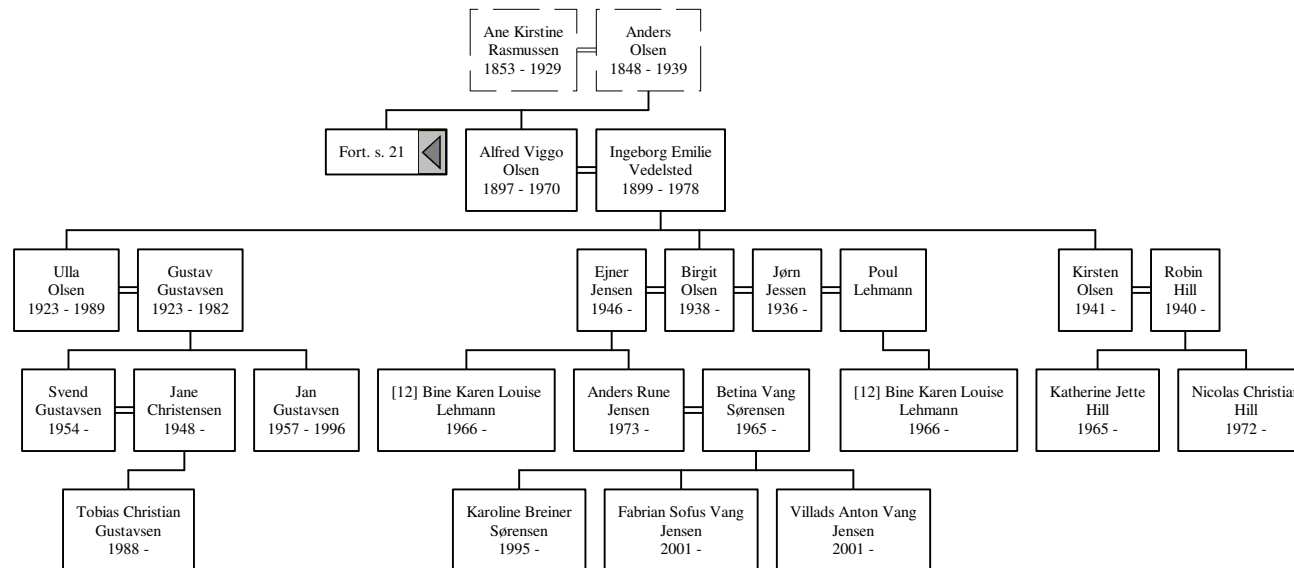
Ane Kirstine Rasmussen 1853 - 1929

Anders Olsen 1848 - 1939

Fort. s. 21

Alfred Viggo Olsen 1897 - 1970

Ingeborg Emilie Vedelsted 1899 - 1978

Ulla Olsen 1923 - 1989

Gustav Gustavsen 1923 - 1982

Ejner Jensen 1946 -

Birgit Olsen 1938 -

Jørn Jessen 1936 -

Poul Lehmann

Kirsten Olsen 1941 -

Robin Hill 1940 -

Svend Gustavsen 1954 -

Jane Christensen 1948 -

Jan Gustavsen 1957 - 1996

[12] Bine Karen Louise Lehmann 1966 -

Anders Rune Jensen 1973 -

Betina Vang Sørensen 1965 -

[12] Bine Karen Louise Lehmann 1966 -

Katherine Jette Hill 1965 -

Nicolas Christian Hill 1972 -

Tobias Christian Gustavsen 1988 -

Karoline Breiner Sørensen 1995 -

Fabrian Sofus Vang Jensen 2001 -

Villads Anton Vang Jensen 2001 -